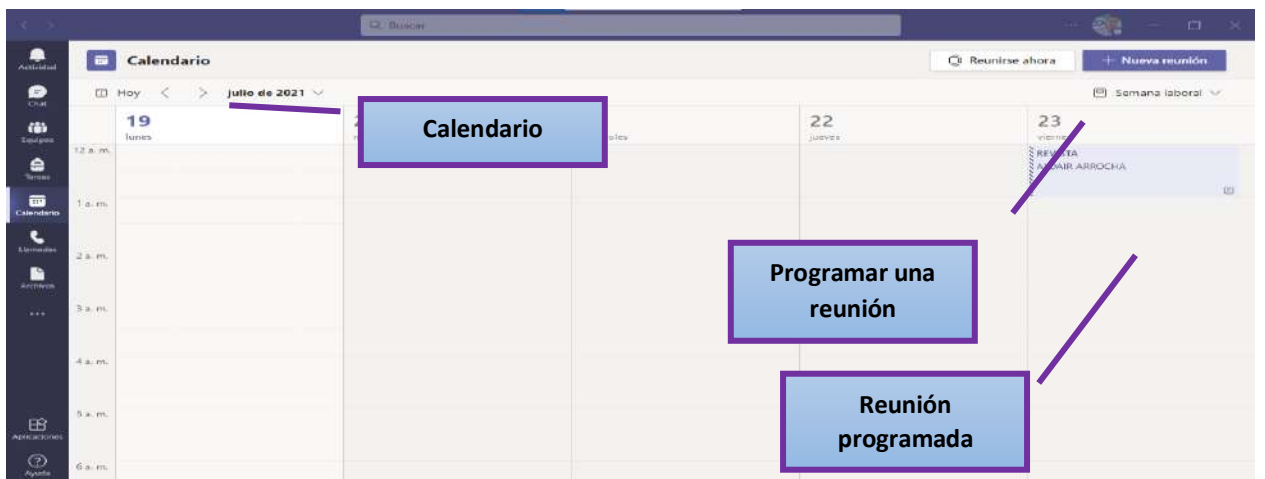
Buscar

Actividad
Chat
Equipos
Tareas
Calendario
Llamadas
Archivos
...
Aplicaciones
Ayuda

Calendario

Reunirse ahora
+ Nueva reunión

Hoy < > julio de 2021

Semana laboral

19
lunes

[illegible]

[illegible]oles

22
jueves

23
viernes

12 a. m.
1 a. m.
2 a. m.
3 a. m.
4 a. m.
5 a. m.
6 a. m.

REVISTA
ADAIR ARROCHA

Calendario

Programar una reunión

Reunión programada